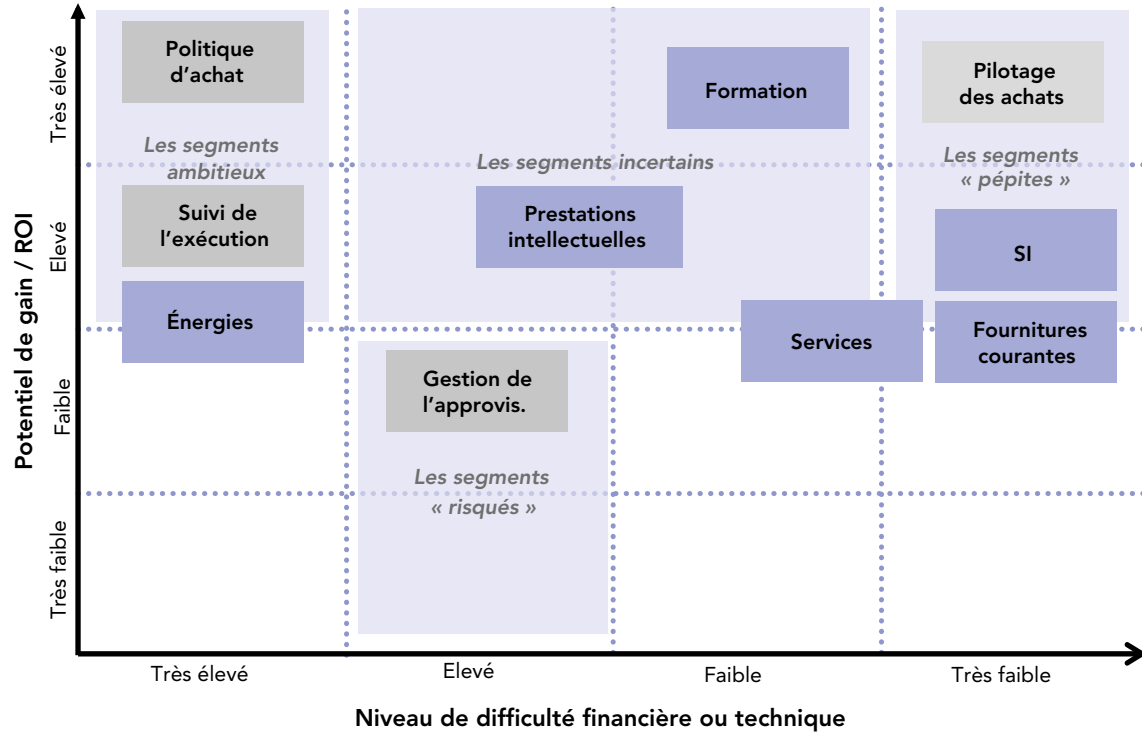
Potentiel de gain / ROI

Très élevé

Elevé

Faible

Très faible

Politique d'achat

Les segments ambitieux

Suivi de l'exécution

Énergies

Les segments incertains

Formation

Prestations intellectuelles

Pilotage des achats

Les segments « pépites »

SI

Services

Fournitures courantes

Gestion de l'approvis.

Les segments « risqués »

Très élevé

Elevé

Faible

Très faible

Niveau de difficulté financière ou technique